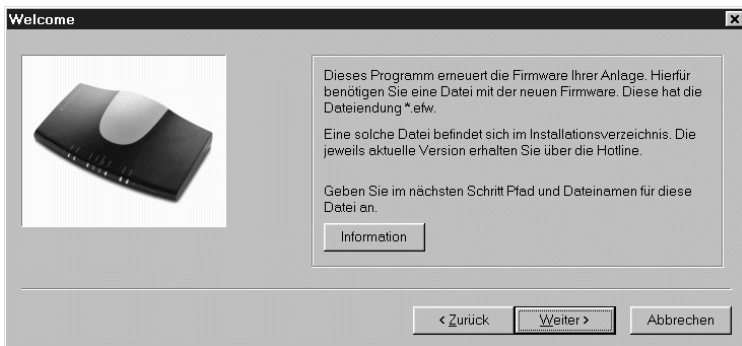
Welcome

Dieses Programm erneuert die Firmware Ihrer Anlage. Hierfür benötigen Sie eine Datei mit der neuen Firmware. Diese hat die Dateiendung *.efw.

Eine solche Datei befindet sich im Installationsverzeichnis. Die jeweils aktuelle Version erhalten Sie über die Hotline.

Geben Sie im nächsten Schritt Pfad und Dateinamen für diese Datei an.

Information

< Zurück | Weiter > | Abbrechen